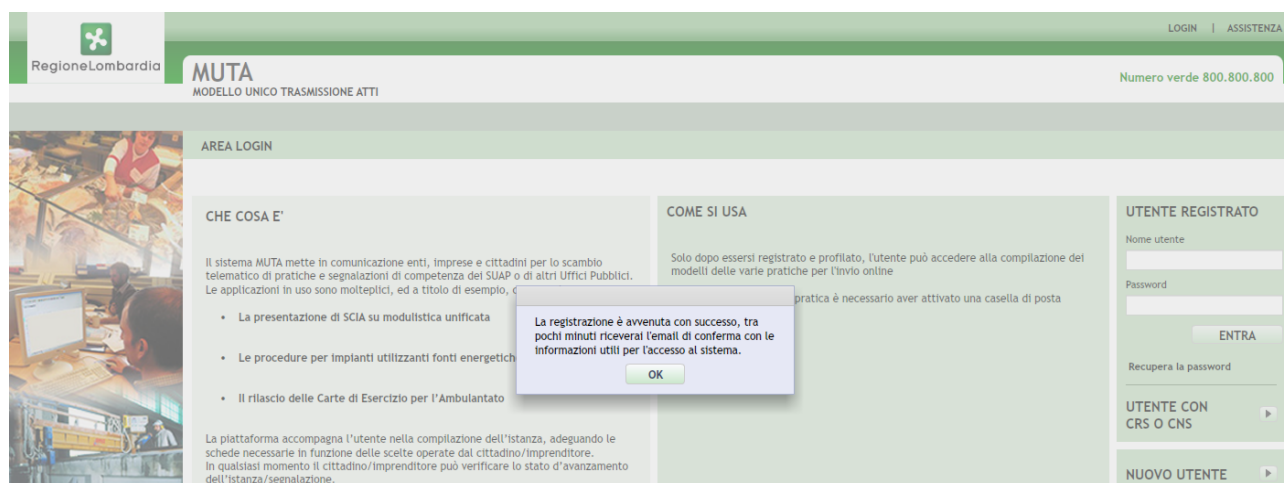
LOGIN | ASSISTENZA

RegioneLombardia

MUTA
MODELLO UNICO TRASMISSIONE ATTI

Numero verde 800.800.800

AREA LOGIN

CHE COSA E'

Il sistema MUTA mette in comunicazione enti, imprese e cittadini per lo scambio telematico di pratiche e segnalazioni di competenza dei SUAP o di altri Uffici Pubblici. Le applicazioni in uso sono molteplici, ed a titolo di esempio, c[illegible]

• La presentazione di SCIA su modulistica unificata

• Le procedure per impianti utilizzanti fonti energetiche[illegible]

• Il rilascio delle Carte di Esercizio per l'Ambulantato

La piattaforma accompagna l'utente nella compilazione dell'istanza, adeguando le schede necessarie in funzione delle scelte operate dal cittadino/imprenditore.
In qualsiasi momento il cittadino/imprenditore può verificare lo stato d'avanzamento dell'istanza/segnalazione.

COME SI USA

Solo dopo essersi registrato e profilato, l'utente può accedere alla compilazione dei modelli delle varie pratiche per l'invio online

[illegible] pratica è necessario aver attivato una casella di posta

La registrazione è avvenuta con successo, tra pochi minuti riceverai l'email di conferma con le informazioni utili per l'accesso al sistema.

OK

UTENTE REGISTRATO
Nome utente
Password
ENTRA
Recupera la password

UTENTE CON CRS O CNS

NUOVO UTENTE